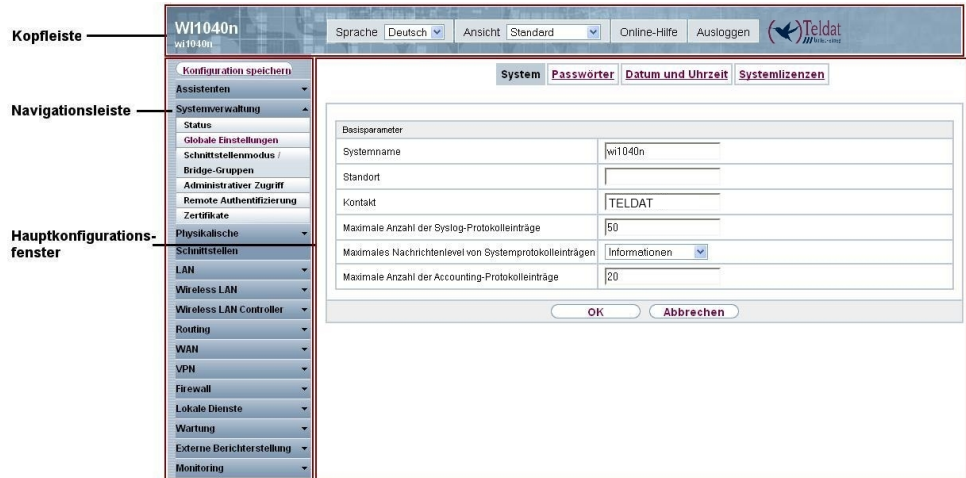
Kopfleiste

Navigationsleiste

Hauptkonfigurationsfenster

WI1040n
wi1040n

Sprache Deutsch
Ansicht Standard
Online-Hilfe
Ausloggen
Teldat

Konfiguration speichern
Assistenten
Systemverwaltung
Status
Globale Einstellungen
Schnittstellenmodus / Bridge-Gruppen
Administrativer Zugriff
Remote Authentifizierung
Zertifikate
Physikalische Schnittstellen
LAN
Wireless LAN
Wireless LAN Controller
Routing
WAN
VPN
Firewall
Lokale Dienste
Wartung
Externe Berichterstellung
Monitoring

System | Passwörter | Datum und Uhrzeit | Systemlizenzen

Basisparameter

| | |
|---|---|
| Systemname | wi1040n |
| Standort | |
| Kontakt | TELDAT |
| Maximale Anzahl der Syslog-Protokolleinträge | 50 |
| Maximales Nachrichtenlevel von Systemprotokolleinträgen | Informationen |
| Maximale Anzahl der Accounting-Protokolleinträge | 20 |

OK
Abbrechen